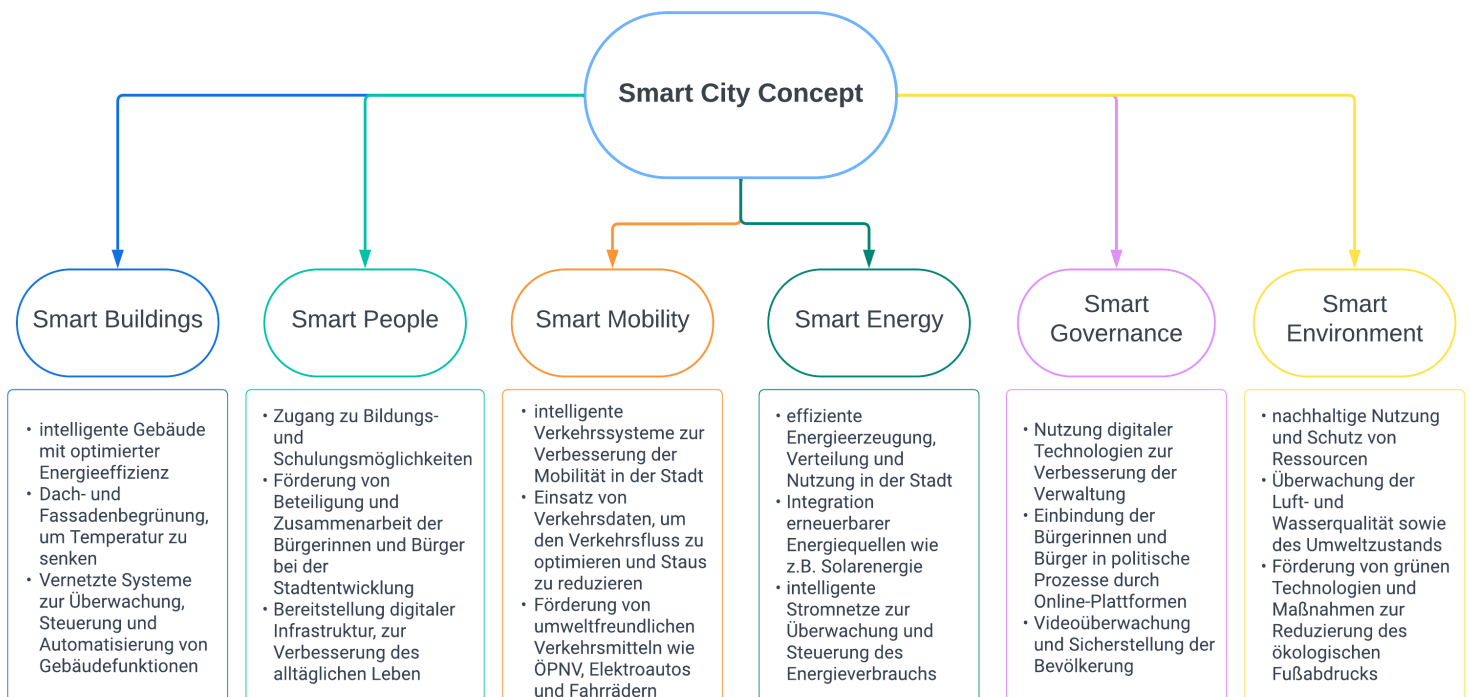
Smart City Concept

Smart Buildings

Smart People

Smart Mobility

Smart Energy

Smart Governance

Smart Environment

• intelligente Gebäude mit optimierter Energieeffizienz
• Dach- und Fassadenbegrünung, um Temperatur zu senken
• Vernetzte Systeme zur Überwachung, Steuerung und Automatisierung von Gebäudefunktionen

• Zugang zu Bildungs- und Schulungsmöglichkeiten
• Förderung von Beteiligung und Zusammenarbeit der Bürgerinnen und Bürger bei der Stadtentwicklung
• Bereitstellung digitaler Infrastruktur, zur Verbesserung des alltäglichen Leben

• intelligente Verkehrssysteme zur Verbesserung der Mobilität in der Stadt
• Einsatz von Verkehrsdaten, um den Verkehrsfluss zu optimieren und Staus zu reduzieren
• Förderung von umweltfreundlichen Verkehrsmitteln wie ÖPNV, Elektroautos und Fahrrädern

• effiziente Energieerzeugung, Verteilung und Nutzung in der Stadt
• Integration erneuerbarer Energiequellen wie z.B. Solarenergie
• intelligente Stromnetze zur Überwachung und Steuerung des Energieverbrauchs

• Nutzung digitaler Technologien zur Verbesserung der Verwaltung
• Einbindung der Bürgerinnen und Bürger in politische Prozesse durch Online-Plattformen
• Videoüberwachung und Sicherstellung der Bevölkerung

• nachhaltige Nutzung und Schutz von Ressourcen
• Überwachung der Luft- und Wasserqualität sowie des Umweltzustands
• Förderung von grünen Technologien und Maßnahmen zur Reduzierung des ökologischen Fußabdrucks